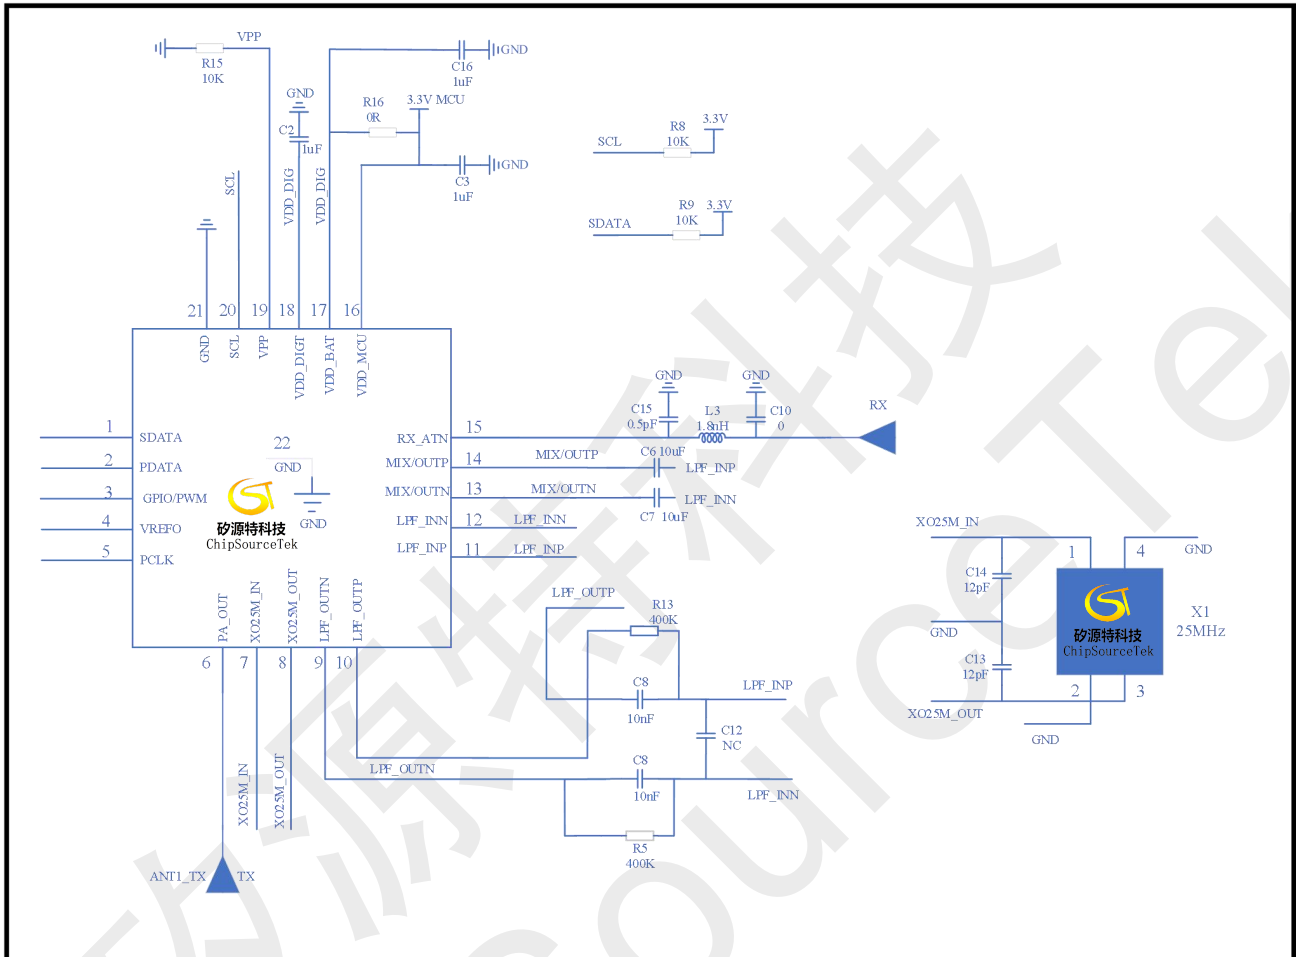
VPP
R15
10K
GND
R16
0R
3.3V MCU
C2
1uF
C16
1uF
GND
C3
1uF
GND
SCL
R8
10K
3.3V
SDATA
R9
10K
3.3V
SCL
VDD_DIG
VDD_DIG
21
20
19
18
17
16
GND
SCL
VPP
VDD_DIGT
VDD_BAT
VDD_MCU
GND
GND
C15
0.5pF
L3
1.8nH
C10
0
RX
1
SDATA
2
PDATA
3
GPIO/PWM
4
VREFO
5
PCLK
22
GND
GND
矽源特科技
ChipSourceTek
RX_ATN
15
MIX/OUTP
14
MIX/OUTP
C6 10uF
LPF_INP
MIX/OUTN
13
MIX/OUTN
LPF_INN
C7 10uF
LPF_INN
12
LPF_INN
LPF_INP
11
LPF_INP
XO25M_IN
1
4
GND
C14
12pF
矽源特科技
ChipSourceTek
X1
25MHz
GND
C13
12pF
XO25M_OUT
2
3
GND
PA_OUT
XO25M_IN
XO25M_OUT
LPF_OUTN
LPF_OUTP
6
7
8
9
10
LPF_OUTP
R13
400K
C8
10nF
LPF_INP
C12
NC
LPF_OUTN
C8
10nF
LPF_INN
R5
400K
XO25M_IN
XO25M_OUT
ANT1_TX
TX